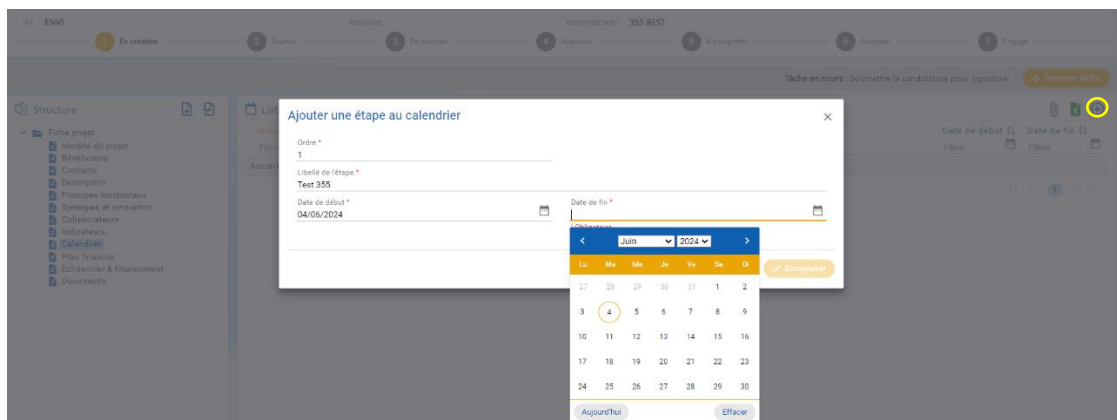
AI ENVI MESURE INTERVENTION 355 REST

1 En création 2 Soumis 3 En examen 4 Approuvé 5 À enregistrer 6 Engagé 7 Engagé

Tâche en cours : Soumettre la candidature pour signature Terminer tâche

Structure

Fiche projet
Identité du projet
Bénéficiaire
Contacts
Description
Principes horizontaux
Synergies et innovation
Collaborateurs
Indicateurs
Calendrier
Plan financier
Échéancier & financement
Documents

Liste

Date de début Date de fin
Filtre Filtre

Ajouter une étape au calendrier

Ordre *
1

Libellé de l'étape *
Test 355

Date de début *
04/06/2024

Date de fin *

Obligatoire

Juin 2024

| Lu | Ma | Me | Je | Ve | Sa | Di |
|---|---|---|---|---|---|---|
| 27 | 28 | 29 | 30 | 31 | 1 | 2 |
| 3 | 4 | 5 | 6 | 7 | 8 | 9 |
| 10 | 11 | 12 | 13 | 14 | 15 | 16 |
| 17 | 18 | 19 | 20 | 21 | 22 | 23 |
| 24 | 25 | 26 | 27 | 28 | 29 | 30 |

Aujourd'hui Effacer

Enregistrer